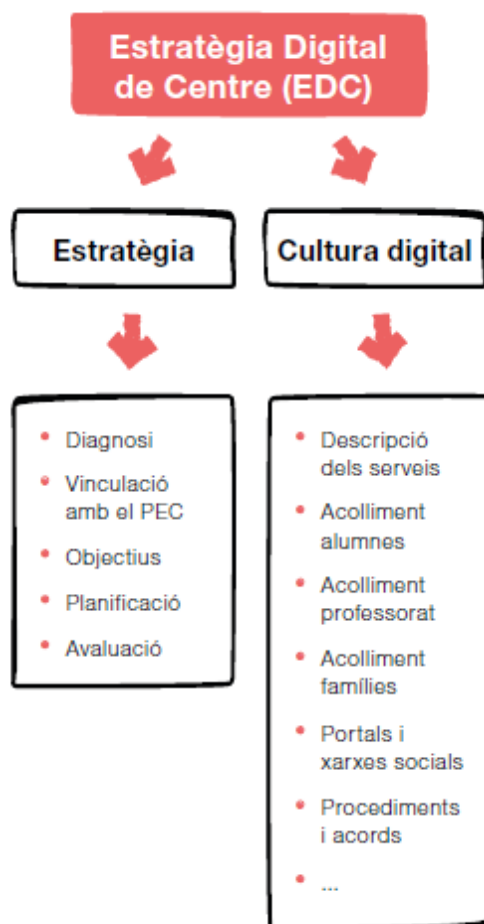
Estratègia Digital de Centre (EDC)

Estratègia

Cultura digital

- Diagnosi
- Vinculació amb el PEC
- Objectius
- Planificació
- Avaluació

- Descripció dels serveis
- Acolliment alumnes
- Acolliment professorat
- Acolliment famílies
- Portals i xarxes socials
- Procediments i acords
- ...